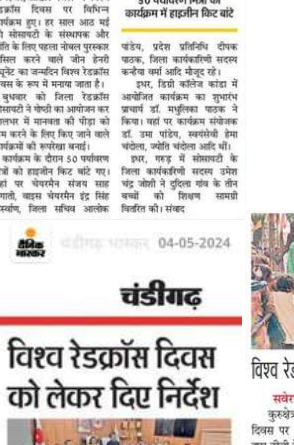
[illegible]क्रॉस दिवस पर विभिन्न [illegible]र्यक्रम हुए। हर साल आठ मई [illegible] सोसायटी के संस्थापक और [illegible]ति के लिए पहला नोबल पुरस्कार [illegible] सिल करने वाले जीन हेनरी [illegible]यूनेंट का जन्मदिन विश्व रेडक्रॉस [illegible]वस के रूप में मनाया जाता है। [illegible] बुधवार को जिला रेडक्रॉस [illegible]सायटी ने गोष्ठी का आयोजन कर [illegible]नाथ में मानवता की पीड़ा को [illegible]म करने के लिए किए जाने वाले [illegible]र्यक्रमों की रूपरेखा बनाई। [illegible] कार्यक्रम के दौरान 50 पर्यावरण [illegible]त्रों को हाइजीन किट बांटे गए। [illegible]स पर चेयरमैन संजय साह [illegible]गाती, वाइस चेयरमैन इंद्र सिंह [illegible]स्वाल, जिला सचिव आलोक

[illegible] पर्यावरण मित्रों को कार्यक्रम में हाइजीन किट बांटे

पांडेय, प्रदेश प्रतिनिधि दीपक पाठक, जिला कार्यकारिणी सदस्य कन्हैया वर्मा आदि मौजूद रहे। इधर, डिग्री कॉलेज कांडा में आयोजित कार्यक्रम का शुभारंभ प्राचार्य डॉ. मधुलिका पाठक ने किया। वहां पर कार्यक्रम संयोजक डॉ. उमा पांडेय, स्वयंसेवी हेमा चंदोला, ज्योति चंदोला आदि थीं। इधर, गरुड़ में सोसायटी के जिला कार्यकारिणी सदस्य उमेश चंद्र जोशी ने दुदिला गांव के तीन बच्चों को शिक्षण सामग्री वितरित की। संवाद

दैनिक भास्कर चंडीगढ़ भास्कर 04-05-2024

चंडीगढ़

विश्व रेडक्रॉस दिवस को लेकर दिए निर्देश

विश्व रेड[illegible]

सवेर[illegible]
कुरुक्षे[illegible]
दिवस पर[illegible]